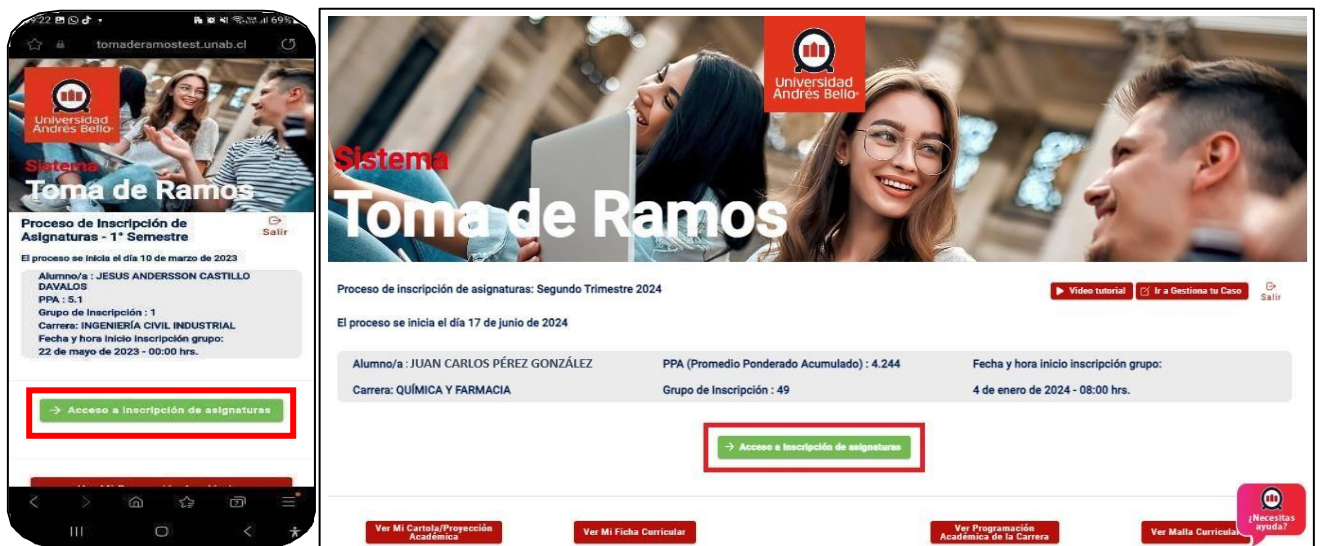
9:22 69%

tomaderamostest.unab.cl

Universidad Andrés Bello

Sistema
Toma de Ramos

Proceso de Inscripción de Asignaturas - 1° Semestre

Salir

El proceso se inicia el día 10 de marzo de 2023

Alumno/a : JESUS ANDERSSON CASTILLO DAVALOS
PPA : 5.1
Grupo de Inscripción : 1
Carrera: INGENIERÍA CIVIL INDUSTRIAL
Fecha y hora inicio inscripción grupo:
22 de mayo de 2023 - 00:00 hrs.

→ Acceso a inscripción de asignaturas

Universidad Andrés Bello

Sistema
Toma de Ramos

Proceso de inscripción de asignaturas: Segundo Trimestre 2024

Video tutorial | Ir a Gestiona tu Caso | Salir

El proceso se inicia el día 17 de junio de 2024

| Alumno/a : JUAN CARLOS PÉREZ GONZÁLEZ | PPA (Promedio Ponderado Acumulado) : 4.244 | Fecha y hora inicio inscripción grupo: |
|---|---|---|
| Carrera: QUÍMICA Y FARMACIA | Grupo de Inscripción : 49 | 4 de enero de 2024 - 08:00 hrs. |

→ Acceso a inscripción de asignaturas

Ver Mi Cartola/Proyección Académica | Ver Mi Ficha Curricular | Ver Programación Académica de la Carrera | Ver Malla Curricular

¿Necesitas ayuda?